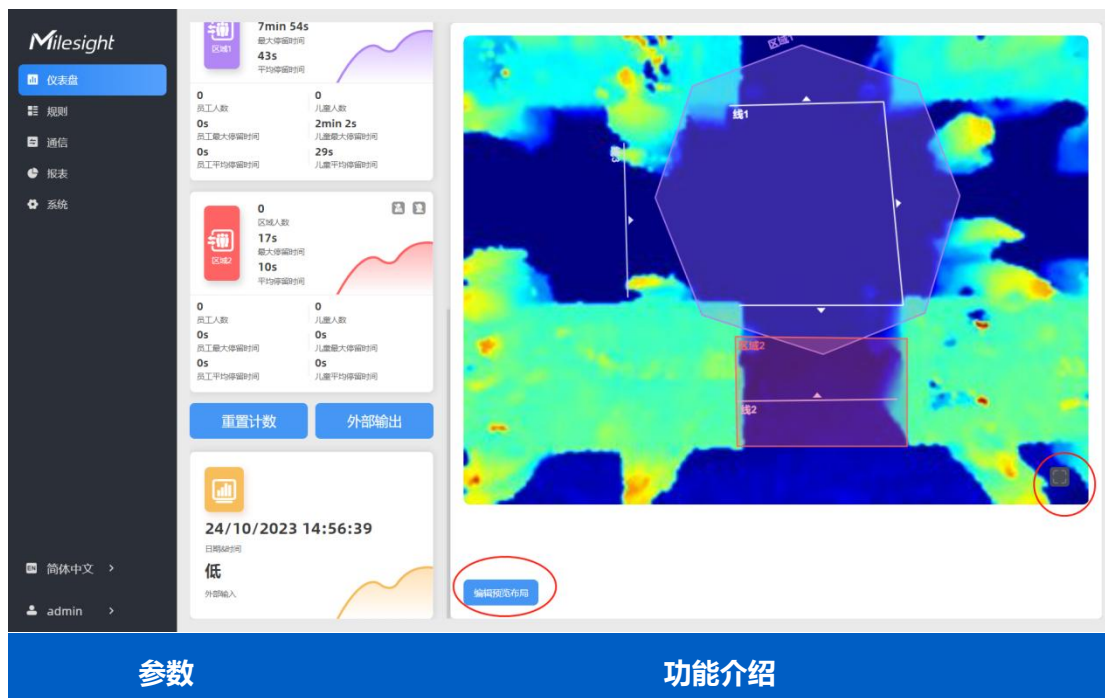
Milesight
仪表盘
规则
通信
报表
系统
简体中文 >
admin >

区域1
7min 54s
最大停留时间
43s
平均停留时间
0
员工人数
0s
员工最大停留时间
0s
员工平均停留时间
0
儿童人数
2min 2s
儿童最大停留时间
29s
儿童平均停留时间

区域2
0
区域人数
17s
最大停留时间
10s
平均停留时间
0
员工人数
0s
员工最大停留时间
0s
员工平均停留时间
0
儿童人数
0s
儿童最大停留时间
0s
儿童平均停留时间

重置计数
外部输出

24/10/2023 14:56:39
日期&时间
低
外部输入

区域1
线1
区域2
线2
编辑预览布局

| 参数 | 功能介绍 |
|---|---|